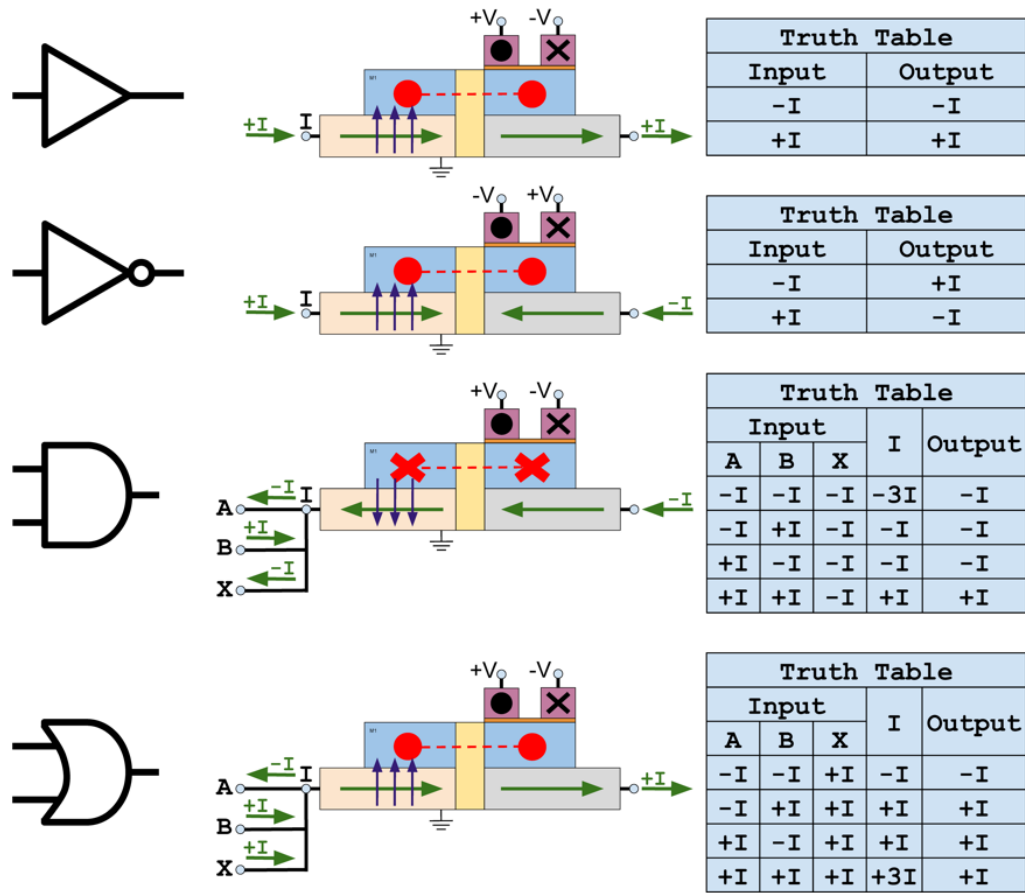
+V -V
+I I +I

| Truth Table | |
|---|---|
| Input | Output |
| -I | -I |
| +I | +I |

-V +V
+I I -I

| Truth Table | |
|---|---|
| Input | Output |
| -I | +I |
| +I | -I |

+V -V
A -I I -I
B +I
X -I

| Truth Table | | | | |
|---|---|---|---|---|
| Input | | | I | Output |
| A | B | X | | |
| -I | -I | -I | -3I | -I |
| -I | +I | -I | -I | -I |
| +I | -I | -I | -I | -I |
| +I | +I | -I | +I | +I |

+V -V
A -I I +I
B +I
X +I

| Truth Table | | | | |
|---|---|---|---|---|
| Input | | | I | Output |
| A | B | X | | |
| -I | -I | +I | -I | -I |
| -I | +I | +I | +I | +I |
| +I | -I | +I | +I | +I |
| +I | +I | +I | +3I | +I |